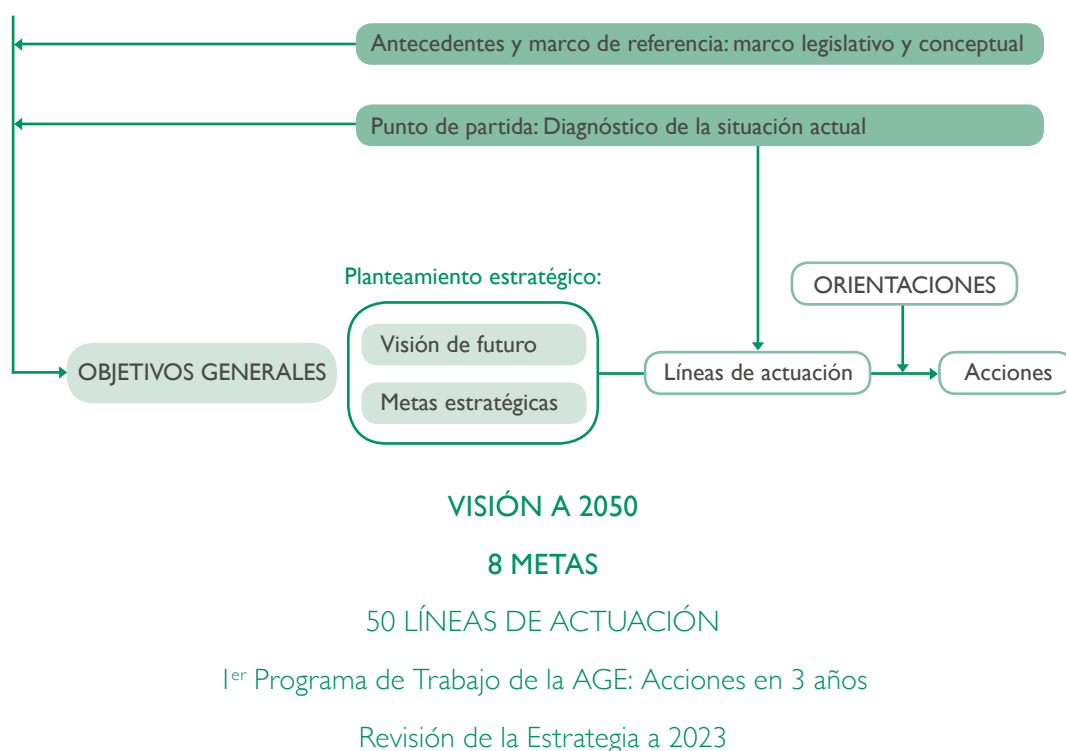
Antecedentes y marco de referencia: marco legislativo y conceptual

Punto de partida: Diagnóstico de la situación actual

Planteamiento estratégico:

ORIENTACIONES

Visión de futuro

OBJETIVOS GENERALES

Líneas de actuación

Acciones

Metas estratégicas

VISIÓN A 2050

8 METAS

50 LÍNEAS DE ACTUACIÓN

1$^{er}$ Programa de Trabajo de la AGE: Acciones en 3 años

Revisión de la Estrategia a 2023